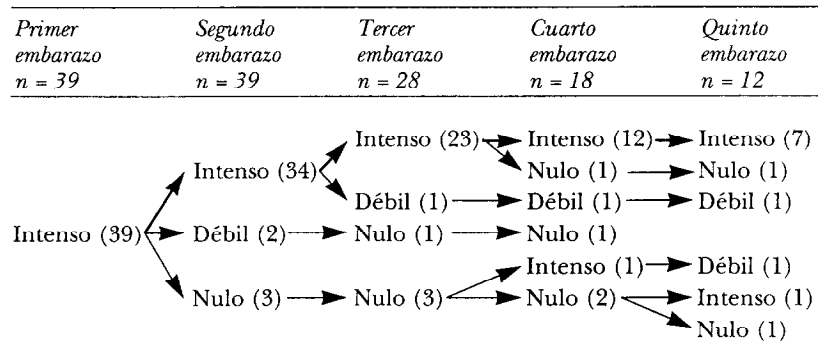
| Primer embarazo $n = 39$ | Segundo embarazo $n = 39$ | Tercer embarazo $n = 28$ | Cuarto embarazo $n = 18$ | Quinto embarazo $n = 12$ |
|---|---|---|---|---|

Intenso (39)
Intenso (34)
Intenso (23)
Intenso (12)
Intenso (7)
Nulo (1)
Nulo (1)
Débil (1)
Débil (1)
Débil (1)
Débil (2)
Nulo (1)
Nulo (1)
Nulo (3)
Nulo (3)
Intenso (1)
Débil (1)
Nulo (2)
Intenso (1)
Nulo (1)